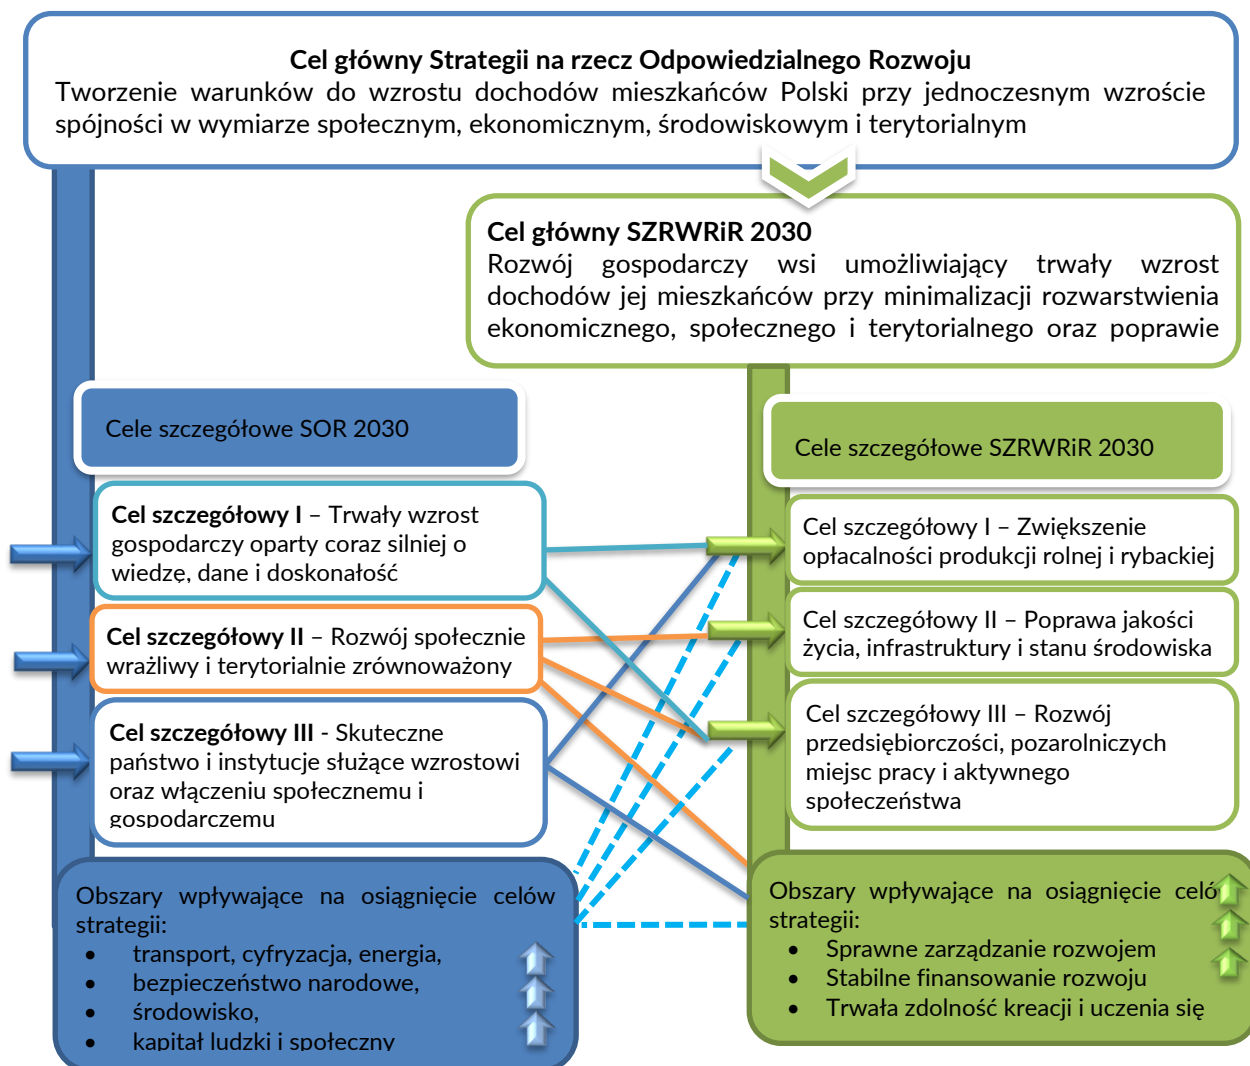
**Cel główny Strategii na rzecz Odpowiedzialnego Rozwoju**
Tworzenie warunków do wzrostu dochodów mieszkańców Polski przy jednoczesnym wzroście spójności w wymiarze społecznym, ekonomicznym, środowiskowym i terytorialnym

**Cel główny SZRWRiR 2030**
Rozwój gospodarczy wsi umożliwiający trwały wzrost dochodów jej mieszkańców przy minimalizacji rozwarstwienia ekonomicznego, społecznego i terytorialnego oraz poprawie

Cele szczegółowe SOR 2030

**Cel szczegółowy I** – Trwały wzrost gospodarczy oparty coraz silniej o wiedzę, dane i doskonałość

**Cel szczegółowy II** – Rozwój społecznie wrażliwy i terytorialnie zrównoważony

**Cel szczegółowy III** - Skuteczne państwo i instytucje służące wzrostowi oraz włączeniu społecznemu i gospodarczemu

Obszary wpływające na osiągnięcie celów strategii:
• transport, cyfryzacja, energia,
• bezpieczeństwo narodowe,
• środowisko,
• kapitał ludzki i społeczny

Cele szczegółowe SZRWRiR 2030

Cel szczegółowy I – Zwiększenie opłacalności produkcji rolnej i rybackiej

Cel szczegółowy II – Poprawa jakości życia, infrastruktury i stanu środowiska

Cel szczegółowy III – Rozwój przedsiębiorczości, pozarolniczych miejsc pracy i aktywnego społeczeństwa

Obszary wpływające na osiągnięcie celó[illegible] strategii:
• Sprawne zarządzanie rozwojem
• Stabilne finansowanie rozwoju
• Trwała zdolność kreacji i uczenia się